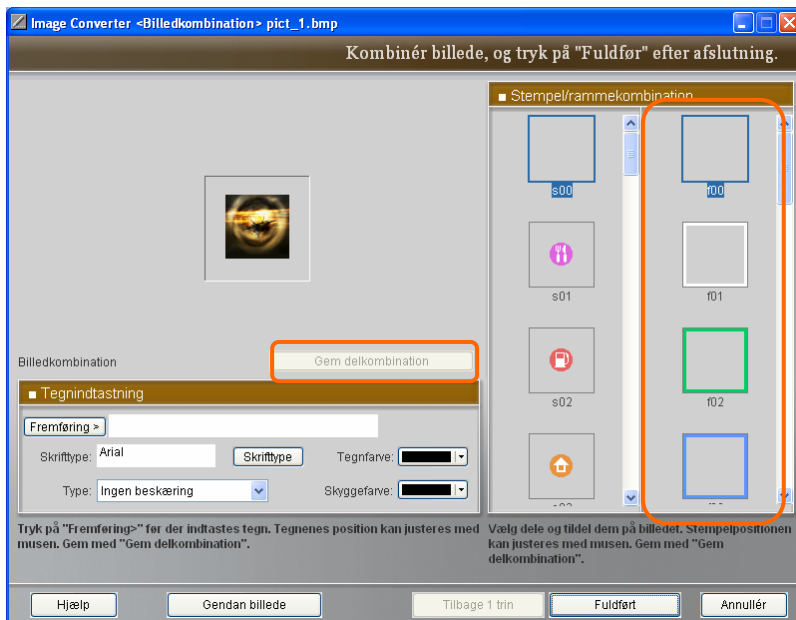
Image Converter <Billedkombination> pict_1.bmp

Kombinér billede, og tryk på "Fuldfør" efter afslutning.

Billedkombination

Gem delkombination

Tegnindtastning

Fremføring >

Skrifttype: Arial

Skrifttype

Tegnfarve:

Type: Ingen beskæring

Skyggefarve:

Tryk på "Fremføring>" før der indtastes tegn. Tegnenes position kan justeres med musen. Gem med "Gem delkombination".

Stempel/rammekombination

s00

f00

s01

f01

s02

f02

Vælg dele og tildel dem på billedet. Stempelpositionen kan justeres med musen. Gem med "Gem delkombination".

Hjælp

Gendan billede

Tilbage 1 trin

Fuldført

Annullér